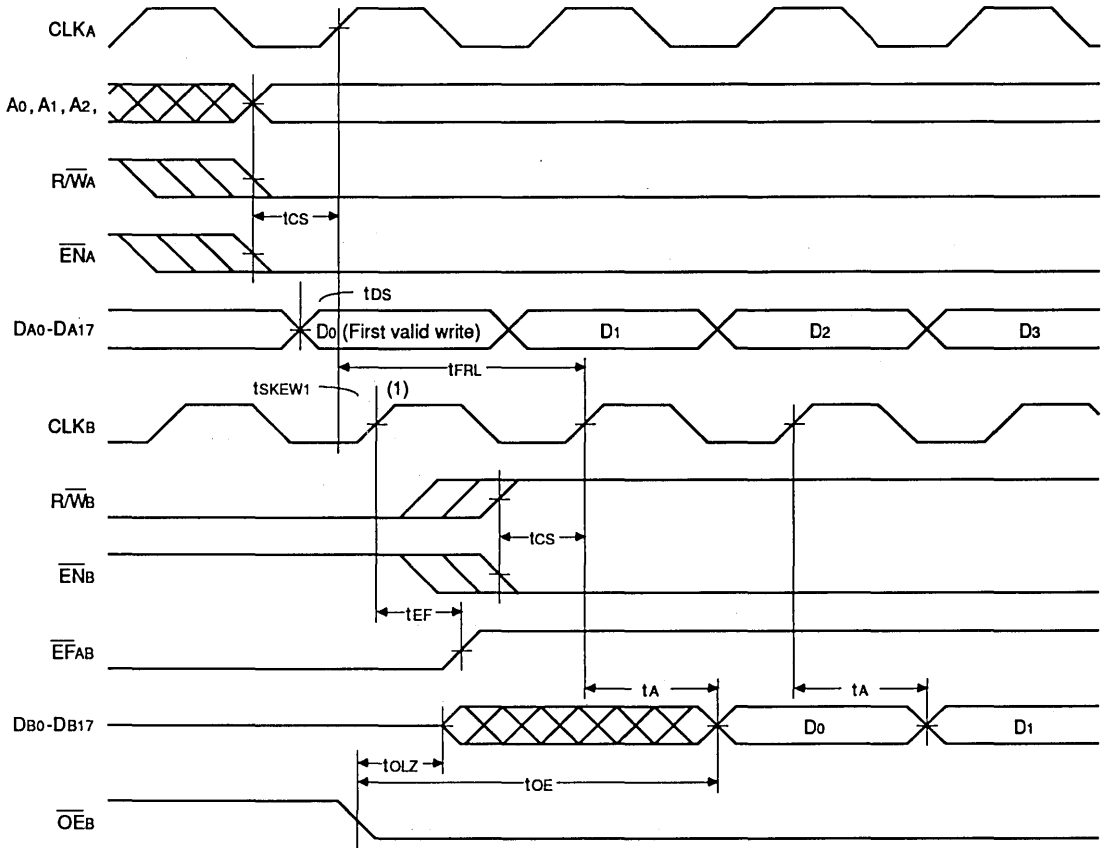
CLKA

A0, A1, A2,

R/$\overline{W}$A

tCS

$\overline{EN}$A

tDS

DA0-DA17

D0 (First valid write)

D1

D2

D3

tFRL

tSKEW1

(1)

CLKB

R/$\overline{W}$B

tCS

$\overline{EN}$B

tEF

$\overline{EF}$AB

tA

tA

DB0-DB17

D0

D1

tOLZ

tOE

$\overline{OE}$B